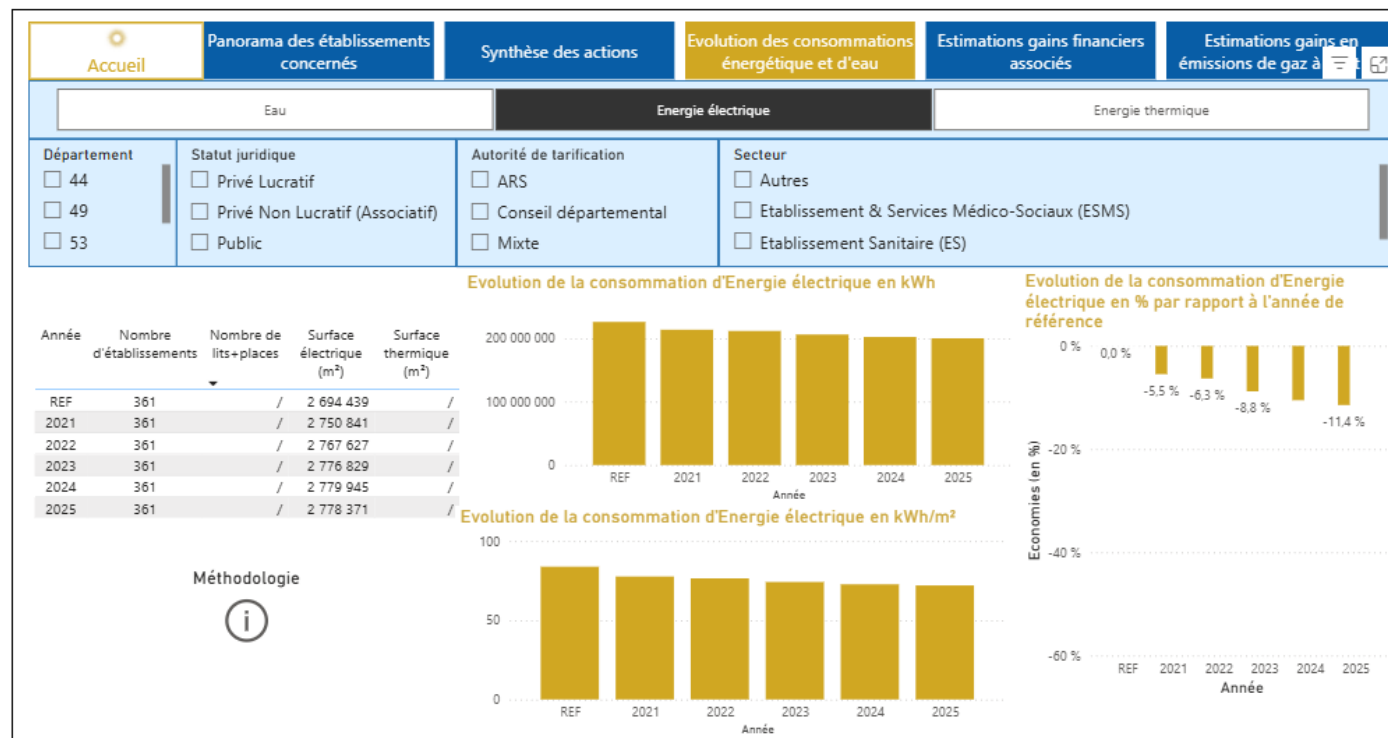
Accueil

Panorama des établissements concernés

Synthèse des actions

Evolution des consommations énergétique et d'eau

Estimations gains financiers associés

Estimations gains en émissions de gaz à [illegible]

Eau

Energie électrique

Energie thermique

Département
☐ 44
☐ 49
☐ 53

Statut juridique
☐ Privé Lucratif
☐ Privé Non Lucratif (Associatif)
☐ Public

Autorité de tarification
☐ ARS
☐ Conseil départemental
☐ Mixte

Secteur
☐ Autres
☐ Etablissement & Services Médico-Sociaux (ESMS)
☐ Etablissement Sanitaire (ES)

| Année | Nombre d'établissements | Nombre de lits+places | Surface électrique (m²) | Surface thermique (m²) |
|---|---|---|---|---|
| REF | 361 | / | 2 694 439 | / |
| 2021 | 361 | / | 2 750 841 | / |
| 2022 | 361 | / | 2 767 627 | / |
| 2023 | 361 | / | 2 776 829 | / |
| 2024 | 361 | / | 2 779 945 | / |
| 2025 | 361 | / | 2 778 371 | / |

Méthodologie

Evolution de la consommation d'Energie électrique en kWh

200 000 000
100 000 000
0
REF 2021 2022 2023 2024 2025
Année

Evolution de la consommation d'Energie électrique en kWh/m²

100
50
0
REF 2021 2022 2023 2024 2025
Année

Evolution de la consommation d'Energie électrique en % par rapport à l'année de référence

0 %
-20 %
-40 %
-60 %
Economies (en %)
0,0 %
-5,5 %
-6,3 %
-8,8 %
-11,4 %
REF 2021 2022 2023 2024 2025
Année